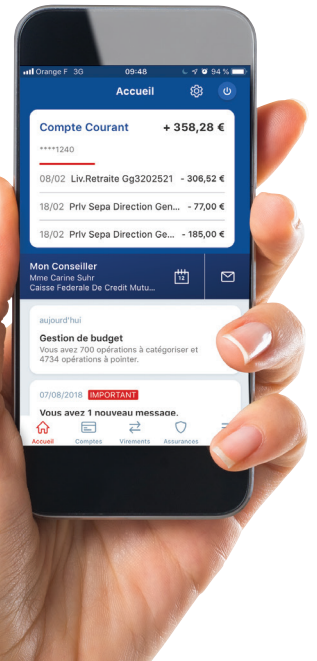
Orange F 3G 09:48 94 %

Accueil

Compte Courant + 358,28 €

****1240

08/02 Liv.Retraite Gg3202521 - 306,52 €

18/02 Prlv Sepa Direction Gen... - 77,00 €

18/02 Prlv Sepa Direction Ge... - 185,00 €

Mon Conseiller
Mme Carine Suhr
Caisse Federale De Credit Mutu...

12

aujourd'hui

Gestion de budget
Vous avez 700 opérations à catégoriser et 4734 opérations à pointer.

07/08/2018 IMPORTANT

Vous avez 1 nouveau message.

Accueil Comptes Virements Assurances